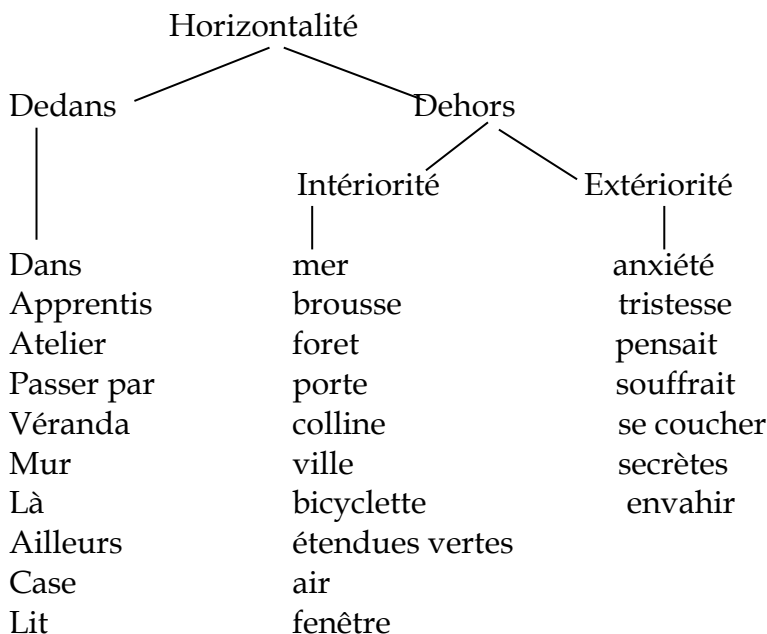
Horizontalité

Dedans

Dehors

Intériorité

Extériorité

Dans
Apprentis
Atelier
Passer par
Véranda
Mur
Là
Ailleurs
Case
Lit

mer
brousse
foret
porte
colline
ville
bicyclette
étendues vertes
air
fenêtre

anxiété
tristesse
pensait
souffrait
se coucher
secrètes
envahir